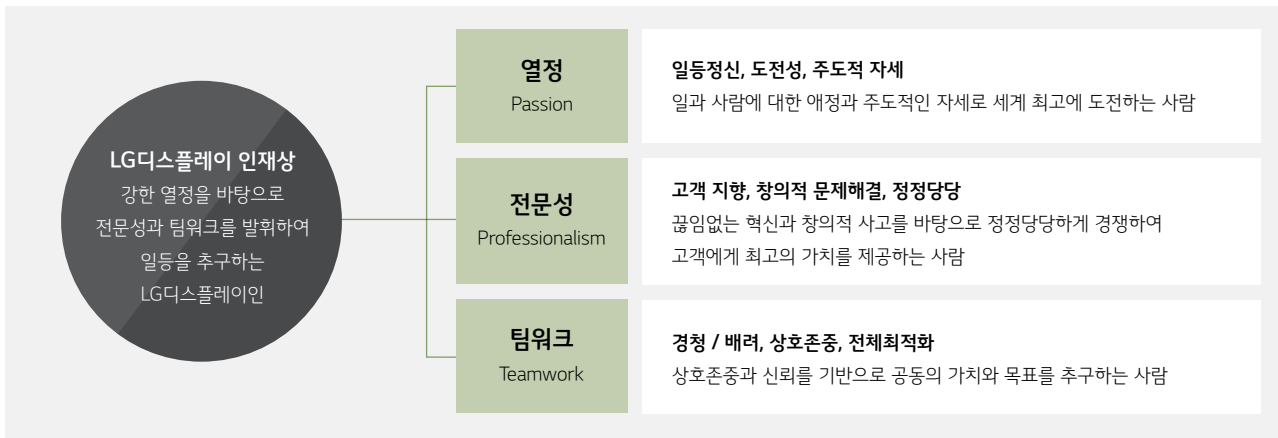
LG디스플레이 인재상
강한 열정을 바탕으로
전문성과 팀워크를 발휘하여
일등을 추구하는
LG디스플레이인

열정
Passion

일등정신, 도전성, 주도적 자세
일과 사람에 대한 애정과 주도적인 자세로 세계 최고에 도전하는 사람

전문성
Professionalism

고객 지향, 창의적 문제해결, 정정당당
끊임없는 혁신과 창의적 사고를 바탕으로 정정당당하게 경쟁하여
고객에게 최고의 가치를 제공하는 사람

팀워크
Teamwork

경청 / 배려, 상호존중, 전체최적화
상호존중과 신뢰를 기반으로 공동의 가치와 목표를 추구하는 사람